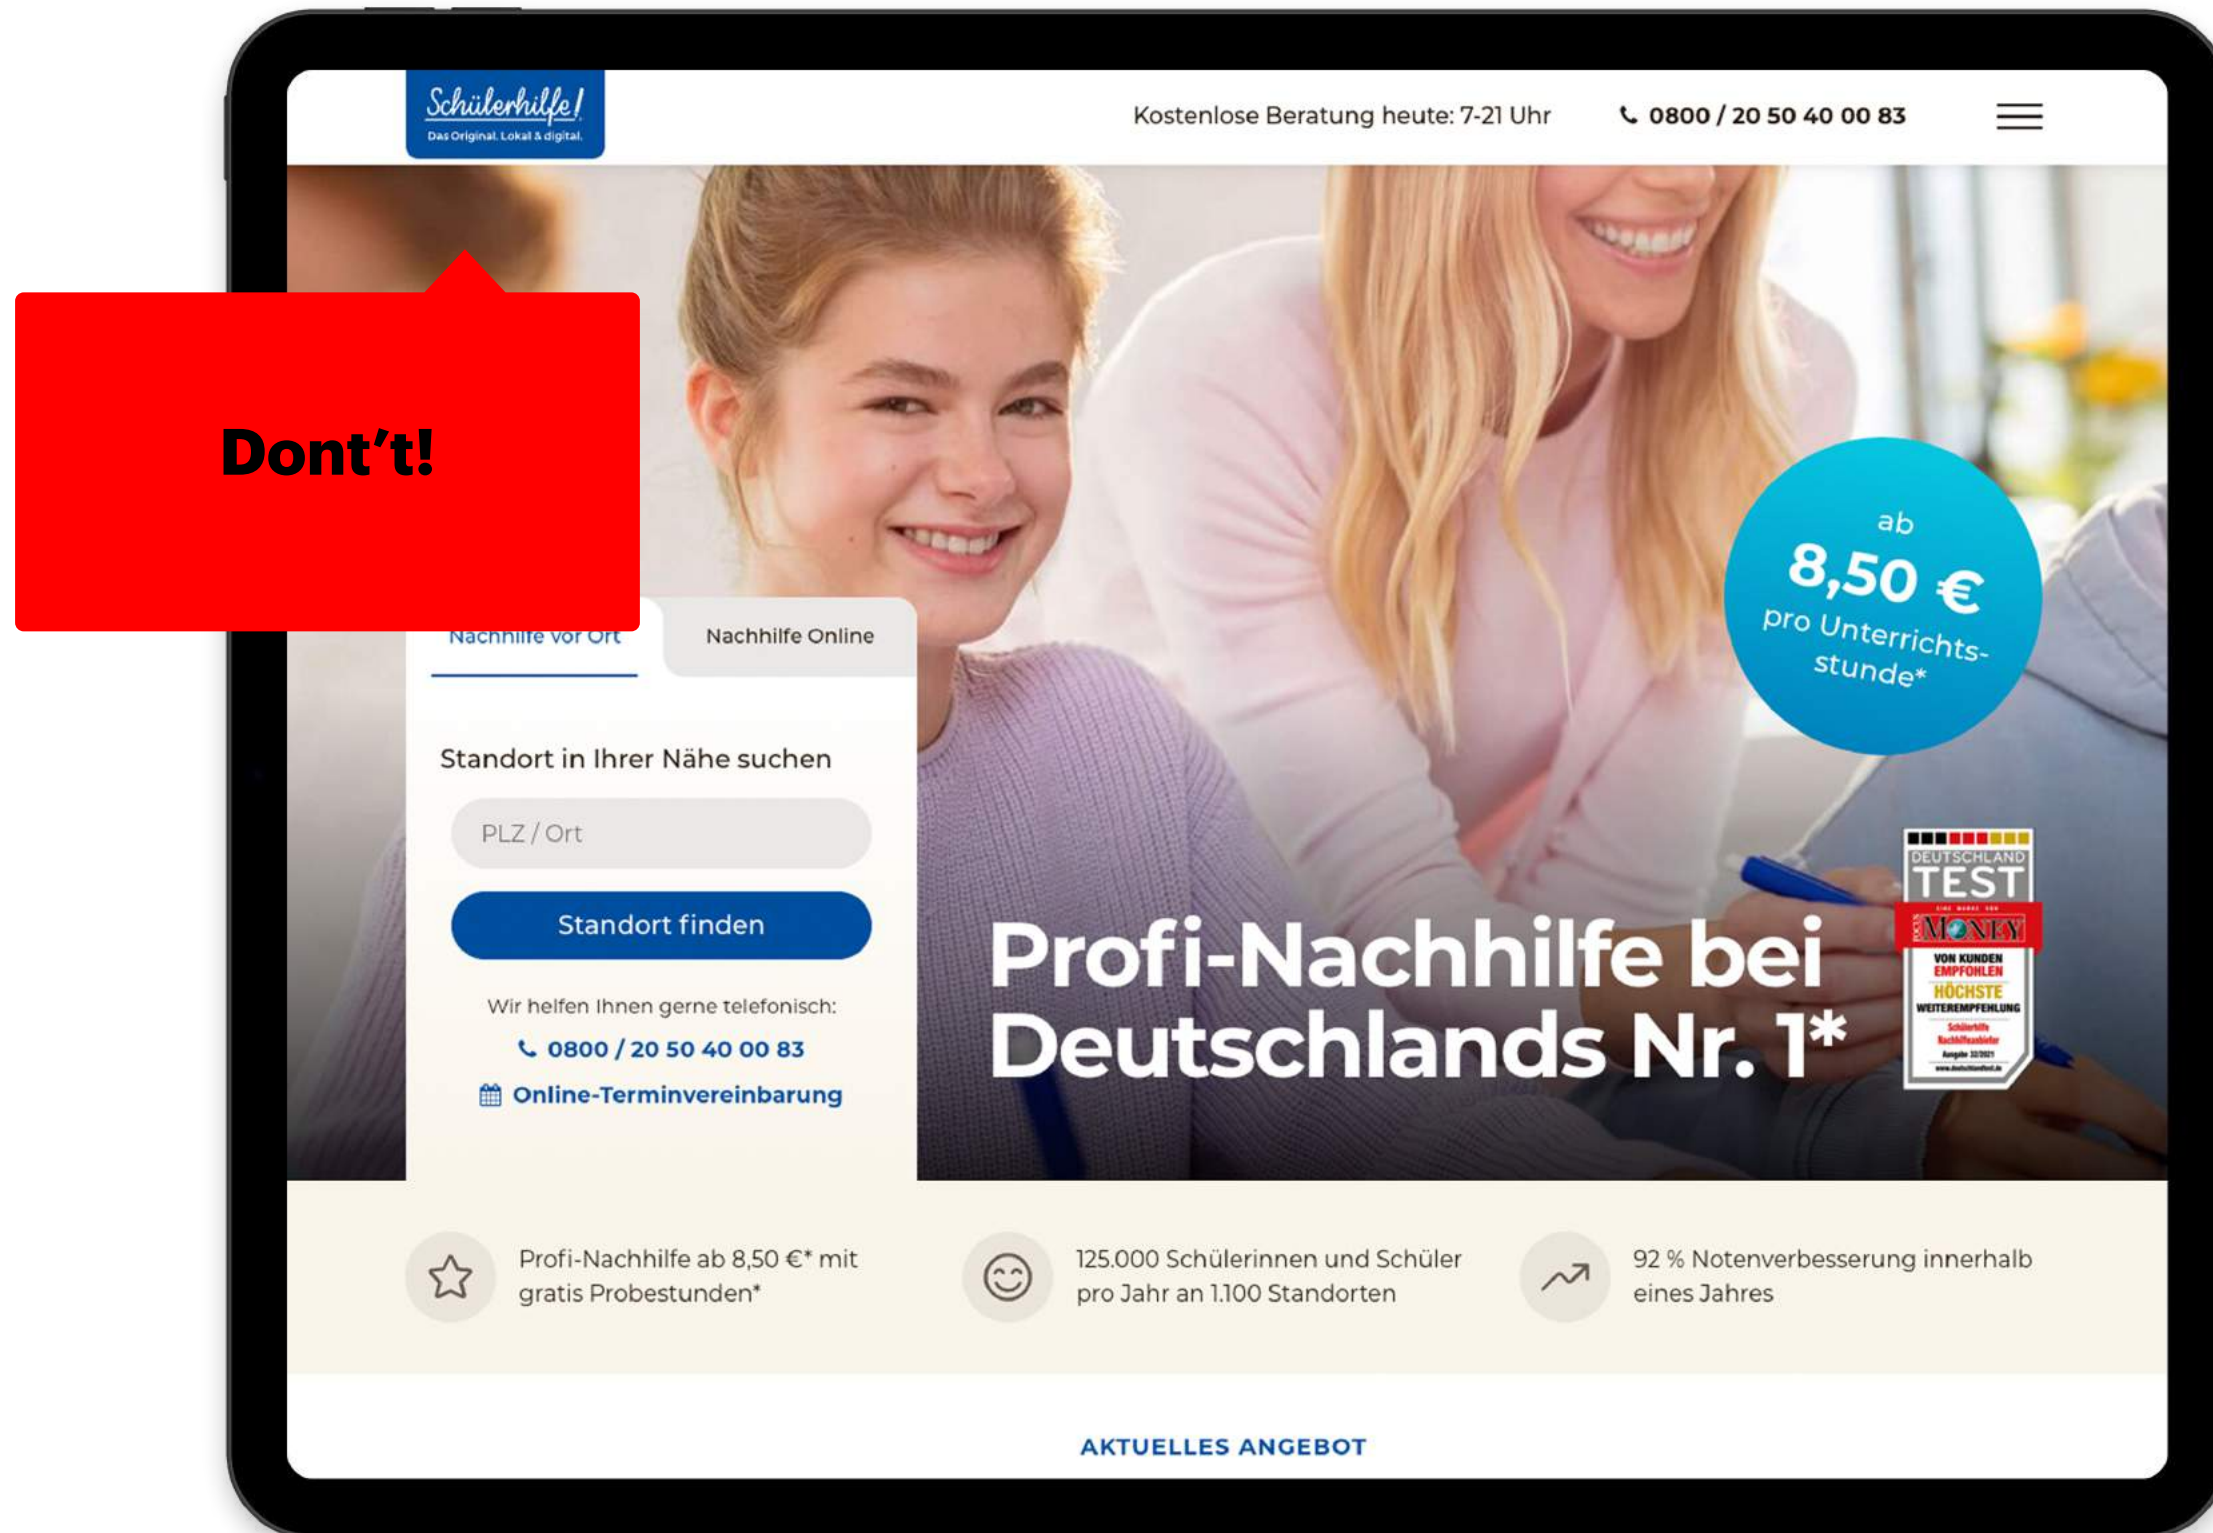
Schülerhilfe!
Das Original. Lokal & digital.

Kostenlose Beratung heute: 7-21 Uhr

0800 / 20 50 40 00 83

Dont’t!

Nachhilfe vor Ort

Nachhilfe Online

Standort in Ihrer Nähe suchen

PLZ / Ort

Standort finden

Wir helfen Ihnen gerne telefonisch:

0800 / 20 50 40 00 83

Online-Terminvereinbarung

ab 8,50 € pro Unterrichtsstunde*

Profi-Nachhilfe bei Deutschlands Nr. 1*

DEUTSCHLAND TEST
FOCUS MONEY
VON KUNDEN EMPFOHLEN
HÖCHSTE WEITEREMPFEHLUNG
Schülerhilfe
Nachhilfeanbieter
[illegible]

Profi-Nachhilfe ab 8,50 €* mit gratis Probestunden*

125.000 Schülerinnen und Schüler pro Jahr an 1.100 Standorten

92 % Notenverbesserung innerhalb eines Jahres

AKTUELLES ANGEBOT